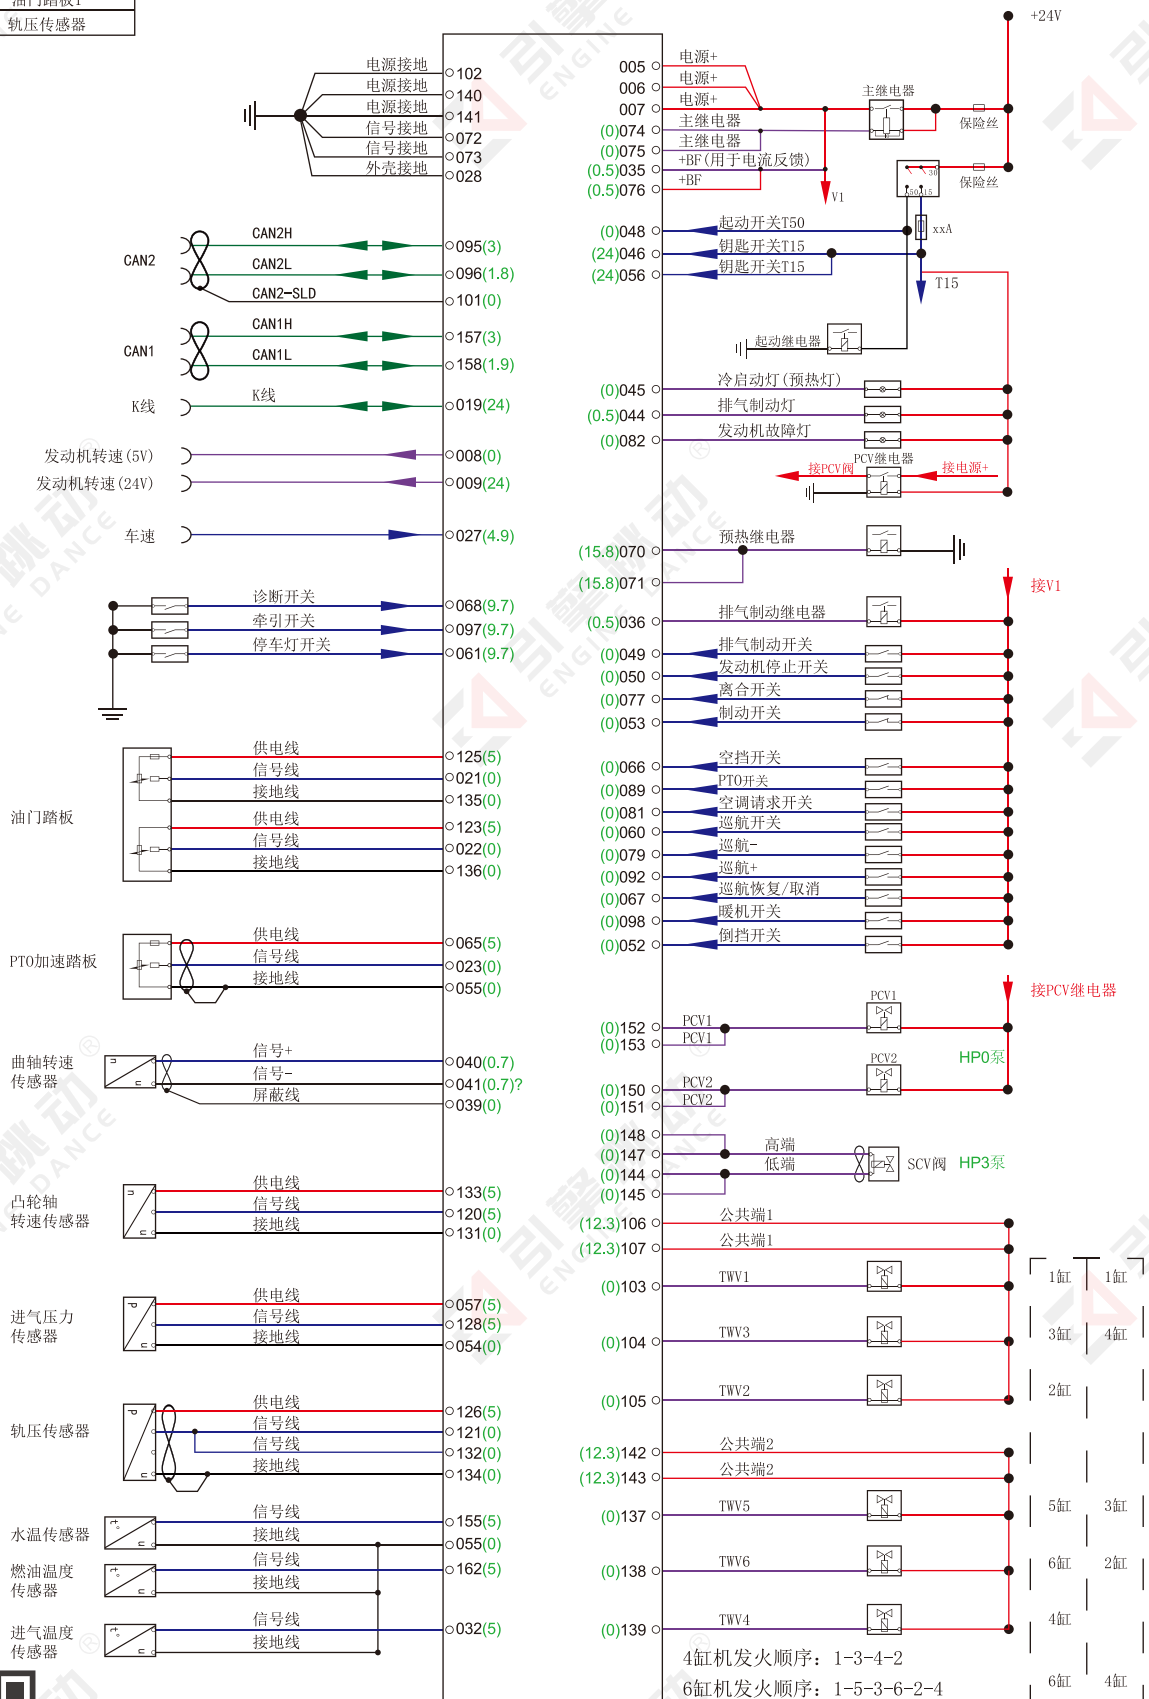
油门踏板1
轨压传感器

电源接地 102
电源接地 140
电源接地 141
信号接地 072
信号接地 073
外壳接地 028

CAN2
CAN2H 095(3)
CAN2L 096(1.8)
CAN2-SLD 101(0)

CAN1
CAN1H 157(3)
CAN1L 158(1.9)

K线
K线 019(24)

发动机转速(5V) 008(0)
发动机转速(24V) 009(24)

车速 027(4.9)

诊断开关 068(9.7)
牵引开关 097(9.7)
停车灯开关 061(9.7)

油门踏板
供电线 125(5)
信号线 021(0)
接地线 135(0)
供电线 123(5)
信号线 022(0)
接地线 136(0)

PTO加速踏板
供电线 065(5)
信号线 023(0)
接地线 055(0)

曲轴转速传感器
信号+ 040(0.7)
信号- 041(0.7)?
屏蔽线 039(0)

凸轮轴转速传感器
供电线 133(5)
信号线 120(5)
接地线 131(0)

进气压力传感器
供电线 057(5)
信号线 128(5)
接地线 054(0)

轨压传感器
供电线 126(5)
信号线 121(0)
信号线 132(0)
接地线 134(0)

水温传感器
信号线 155(5)
接地线 055(0)

燃油温度传感器
信号线 162(5)
接地线

进气温度传感器
信号线 032(5)
接地线

+24V
005 电源+
006 电源+
007 电源+
(0)074 主继电器
(0)075 主继电器
(0.5)035 +BF(用于电流反馈)
(0.5)076 +BF
主继电器
保险丝
保险丝
V1
30
50 15
xxA
(0)048 起动开关T50
(24)046 钥匙开关T15
(24)056 钥匙开关T15
T15
起动继电器
(0)045 冷启动灯(预热灯)
(0.5)044 排气制动灯
(0)082 发动机故障灯
接PCV阀 PCV继电器 接电源+
(15.8)070 预热继电器
(15.8)071
接V1
(0.5)036 排气制动继电器
(0)049 排气制动开关
(0)050 发动机停止开关
(0)077 离合开关
(0)053 制动开关
(0)066 空挡开关
(0)089 PTO开关
(0)081 空调请求开关
(0)060 巡航开关
(0)079 巡航-
(0)092 巡航+
(0)067 巡航恢复/取消
(0)098 暖机开关
(0)052 倒挡开关
接PCV继电器
(0)152 PCV1
(0)153 PCV1
PCV1
PCV2
HP0泵
(0)150 PCV2
(0)151 PCV2
(0)148
(0)147 高端
(0)144 低端
(0)145
SCV阀 HP3泵
(12.3)106 公共端1
(12.3)107 公共端1
(0)103 TWV1
(0)104 TWV3
(0)105 TWV2
(12.3)142 公共端2
(12.3)143 公共端2
(0)137 TWV5
(0)138 TWV6
(0)139 TWV4
1缸 1缸
3缸 4缸
2缸
5缸 3缸
6缸 2缸
4缸
6缸 4缸
4缸机发火顺序：1-3-4-2
6缸机发火顺序：1-5-3-6-2-4